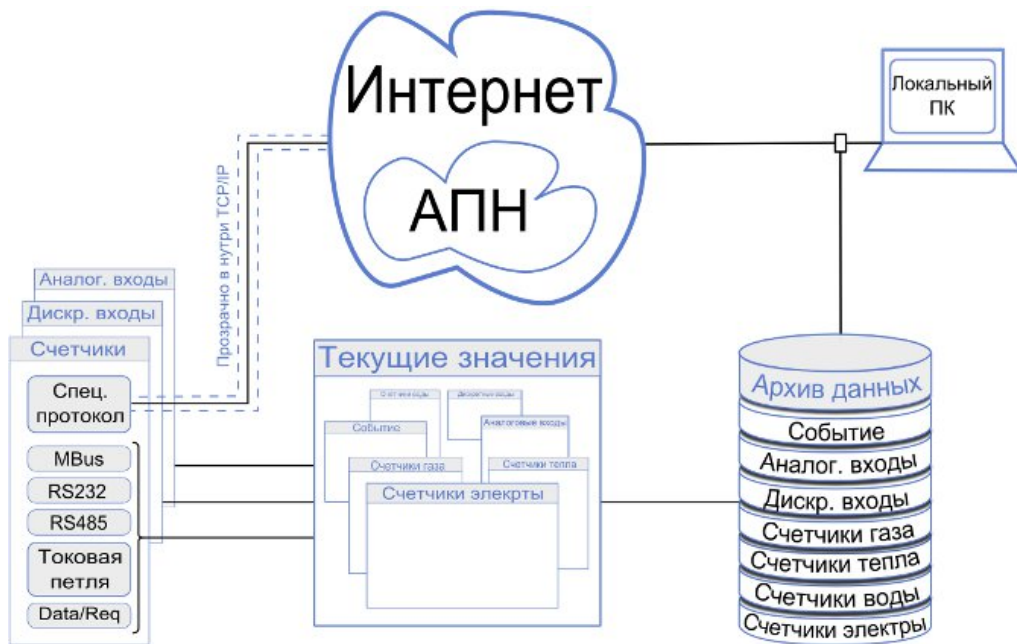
Интернет

АПН

Локальный ПК

Прозрачно в нутри TCP/IP

Аналог. входы

Дискр. входы

Счетчики

Спец. протокол

MBus

RS232

RS485

Токовая петля

Data/Req

Текущие значения

Счетчики воды

Дискретные входы

Событие

Аналоговые входы

Счетчики газа

Счетчики тепла

Счетчики электры

Архив данных

Событие

Аналог. входы

Дискр. входы

Счетчики газа

Счетчики тепла

Счетчики воды

Счетчики электры